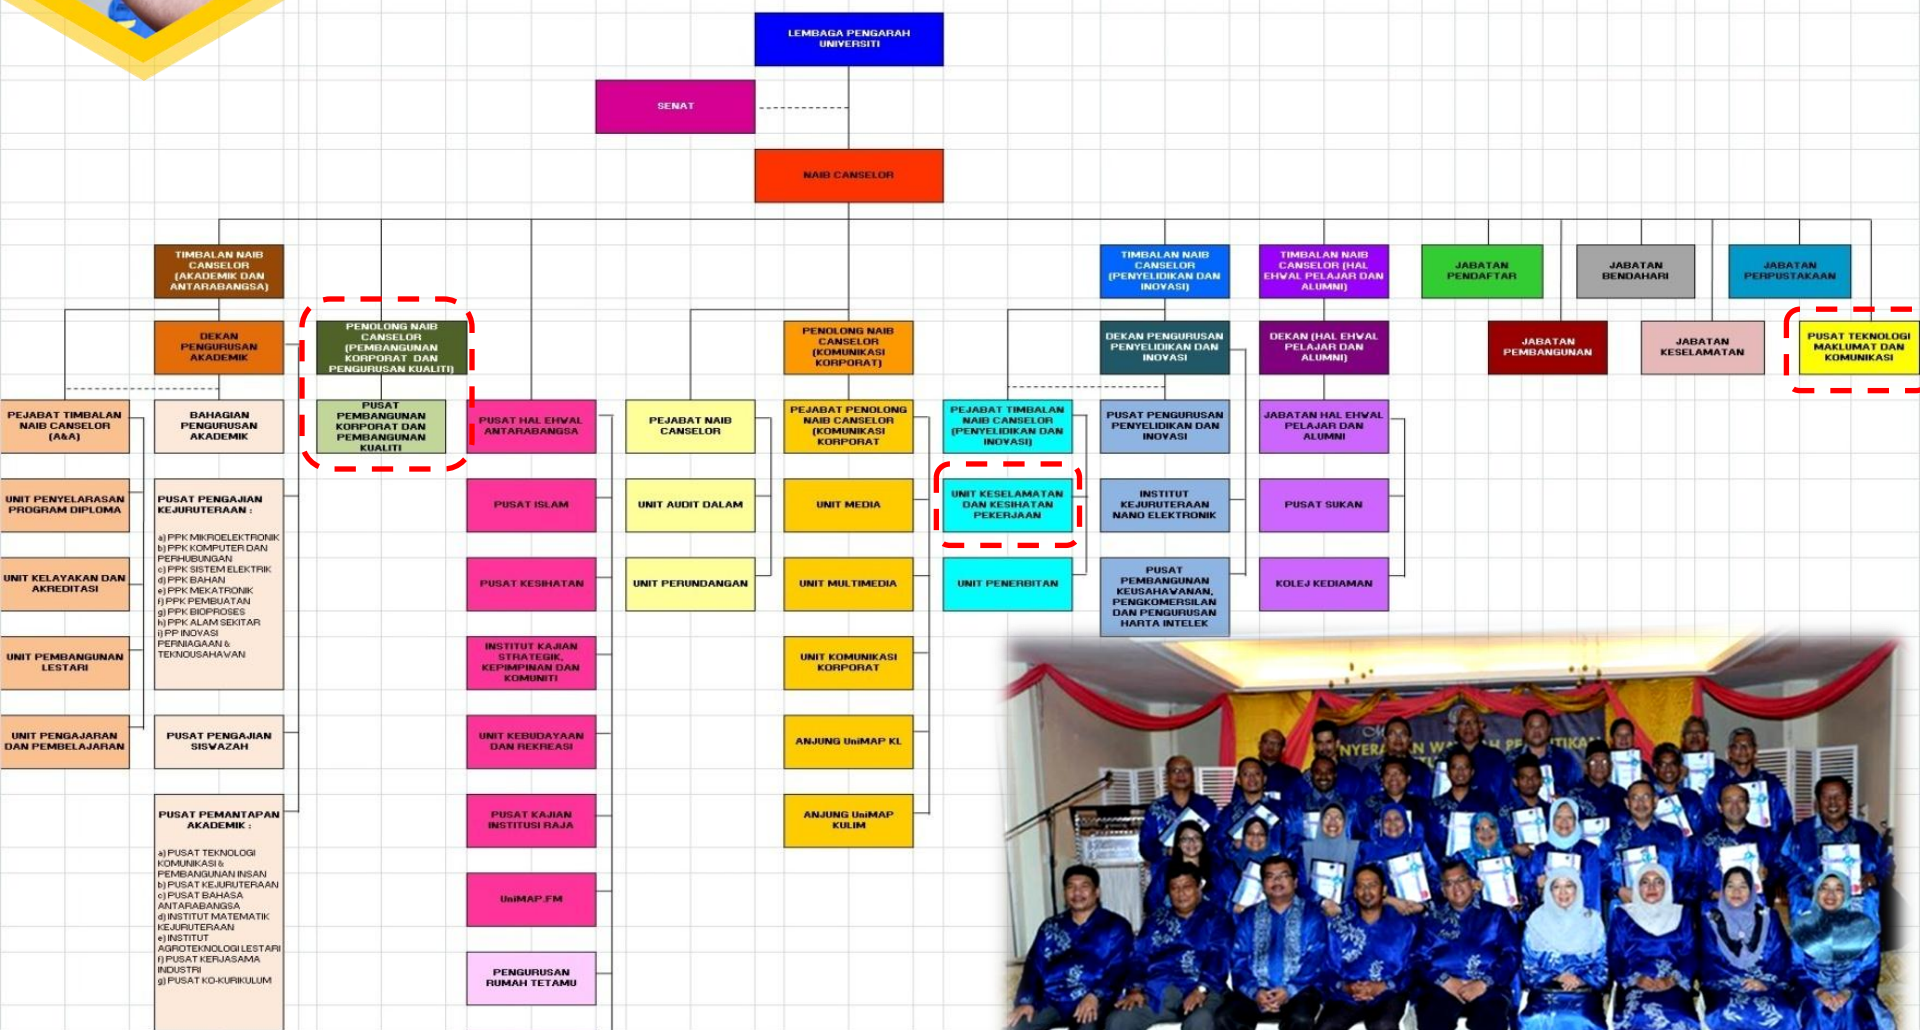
LEMBAGA PENGARAH UNIVERSITI

SENAT

NAIB CANSELOR

TIMBALAN NAIB CANSELOR (AKADEMIK DAN ANTARABANGSA)

DEKAN PENGURUSAN AKADEMIK

PEJABAT TIMBALAN NAIB CANSELOR (A&A)

BAHAGIAN PENGURUSAN AKADEMIK

UNIT PENYELARASAN PROGRAM DIPLOMA

PUSAT PENGAJIAN KEJURUTERAAN :

a) PPK MIKROELEKTRONIK
b) PPK KOMPUTER DAN PERHUBUNGAN
c) PPK SISTEM ELEKTRIK
d) PPK BAHAN
e) PPK MEKATRONIK
f) PPK PEMBUATAN
g) PPK BIOPROSES
h) PPK ALAM SEKITAR
i) PP INOVASI PERNIAGAAN & TEKNOUSAHAWAN

UNIT KELAYAKAN DAN AKREDITASI

UNIT PEMBANGUNAN LESTARI

UNIT PENGAJARAN DAN PEMBELAJARAN

PUSAT PENGAJIAN SISWAZAH

PUSAT PEMANTAPAN AKADEMIK :

a) PUSAT TEKNOLOGI KOMUNIKASI & PEMBANGUNAN INSAN
b) PUSAT KEJURUTERAAN
c) PUSAT BAHASA ANTARABANGSA
d) INSTITUT MATEMATIK KEJURUTERAAN
e) INSTITUT AGROTEKNOLOGI LESTARI
f) PUSAT KERJASAMA INDUSTRI
g) PUSAT KO-KURIKULUM

PENOLONG NAIB CANSELOR (PEMBANGUNAN KORPORAT DAN PENGURUSAN KUALITI)

PUSAT PEMBANGUNAN KORPORAT DAN PEMBANGUNAN KUALITI

PUSAT HAL EHWAL ANTARABANGSA

PUSAT ISLAM

PUSAT KESIHATAN

INSTITUT KAJIAN STRATEGIK, KEPIMPINAN DAN KOMUNITI

UNIT KEBUDAYAAN DAN REKREASI

PUSAT KAJIAN INSTITUSI RAJA

UniMAP.FM

PENGURUSAN RUMAH TETAMU

PEJABAT NAIB CANSELOR

UNIT AUDIT DALAM

UNIT PERUNDANGAN

PENOLONG NAIB CANSELOR (KOMUNIKASI KORPORAT)

PEJABAT PENOLONG NAIB CANSELOR (KOMUNIKASI KORPORAT)

UNIT MEDIA

UNIT MULTIMEDIA

UNIT KOMUNIKASI KORPORAT

ANJUNG UniMAP KL

ANJUNG UniMAP KULIM

PEJABAT TIMBALAN NAIB CANSELOR (PENYELIDIKAN DAN INOVASI)

UNIT KESELAMATAN DAN KESIHATAN PEKERJAAN

UNIT PENERBITAN

TIMBALAN NAIB CANSELOR (PENYELIDIKAN DAN INOVASI)

DEKAN PENGURUSAN PENYELIDIKAN DAN INOVASI

PUSAT PENGURUSAN PENYELIDIKAN DAN INOVASI

INSTITUT KEJURUTERAAN NANO ELEKTRONIK

PUSAT PEMBANGUNAN KEUSAHAWANAN, PENGKOMERSILAN DAN PENGURUSAN HARTA INTELEK

TIMBALAN NAIB CANSELOR (HAL EHWAL PELAJAR DAN ALUMNI)

DEKAN (HAL EHWAL PELAJAR DAN ALUMNI)

JABATAN HAL EHWAL PELAJAR DAN ALUMNI

PUSAT SUKAN

KOLEJ KEDIAMAN

JABATAN PENDAFTAR

JABATAN BENDAHARI

JABATAN PERPUSTAKAAN

JABATAN PEMBANGUNAN

JABATAN KESELAMATAN

PUSAT TEKNOLOGI MAKLUMAT DAN KOMUNIKASI

NYERA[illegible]N W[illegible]H PE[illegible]TIKA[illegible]